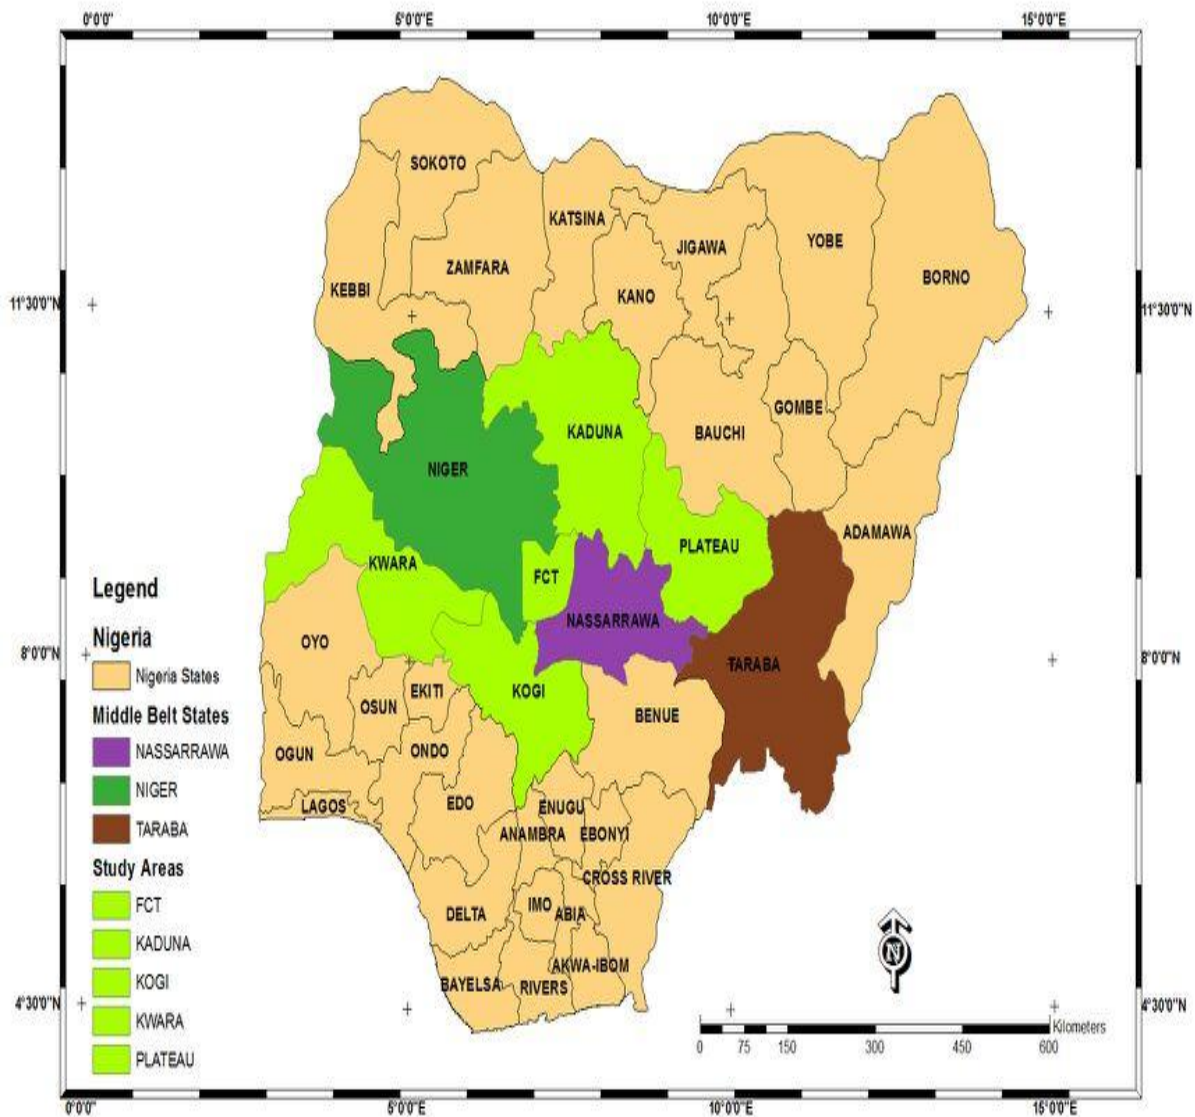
0°0'0"
5°0'0"E
10°0'0"E
15°0'0"E

11°30'0"N
11°30'0"N
8°0'0"N
8°0'0"N
4°30'0"N
4°30'0"N

SOKOTO
KATSINA
JIGAWA
YOBE
BORNO
ZAMFARA
KEBBI
KANO
KADUNA
BAUCHI
GOMBE
NIGER
PLATEAU
ADAMAWA
KWARA
FCT
NASSARRAWA
OYO
TARABA
EKITI
KOGI
OSUN
BENUE
OGUN
ONDO
LAGOS
EDO
ENUGU
ANAMBRA
EBONYI
CROSS RIVER
DELTA
IMO
ABIA
AKWA-IBOM
BAYELSA
RIVERS

Legend
Nigeria
Nigeria States
Middle Belt States
NASSARRAWA
NIGER
TARABA
Study Areas
FCT
KADUNA
KOGI
KWARA
PLATEAU

N

0 75 150 300 450 600
Kilometers

0°0'0"
5°0'0"E
10°0'0"E
15°0'0"E